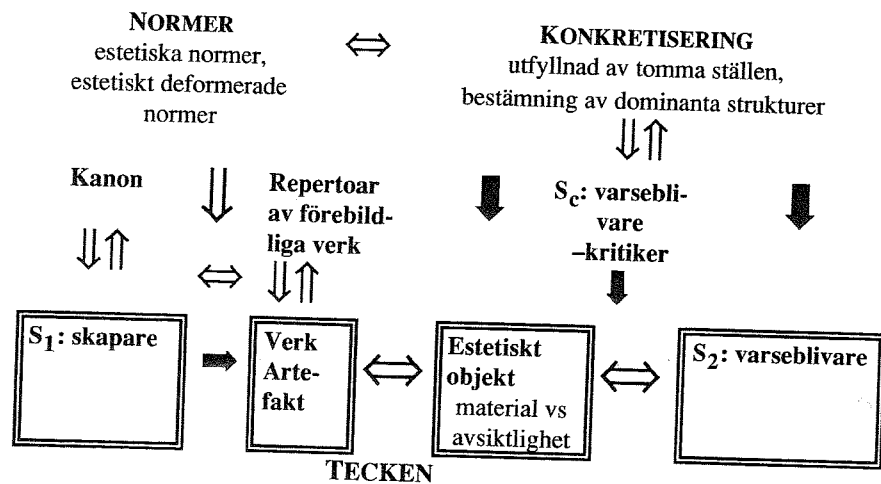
NORMER
estetiska normer, estetiskt deformerade normer

KONKRETISERING
utfyllnad av tomma ställen, bestämning av dominanta strukturer

Kanon

Repertoar av förebildliga verk

$S_c$: varseblivare –kritiker

$S_1$: skapare

Verk Artefakt

Estetiskt objekt material vs avsiktlighet

$S_2$: varseblivare

TECKEN